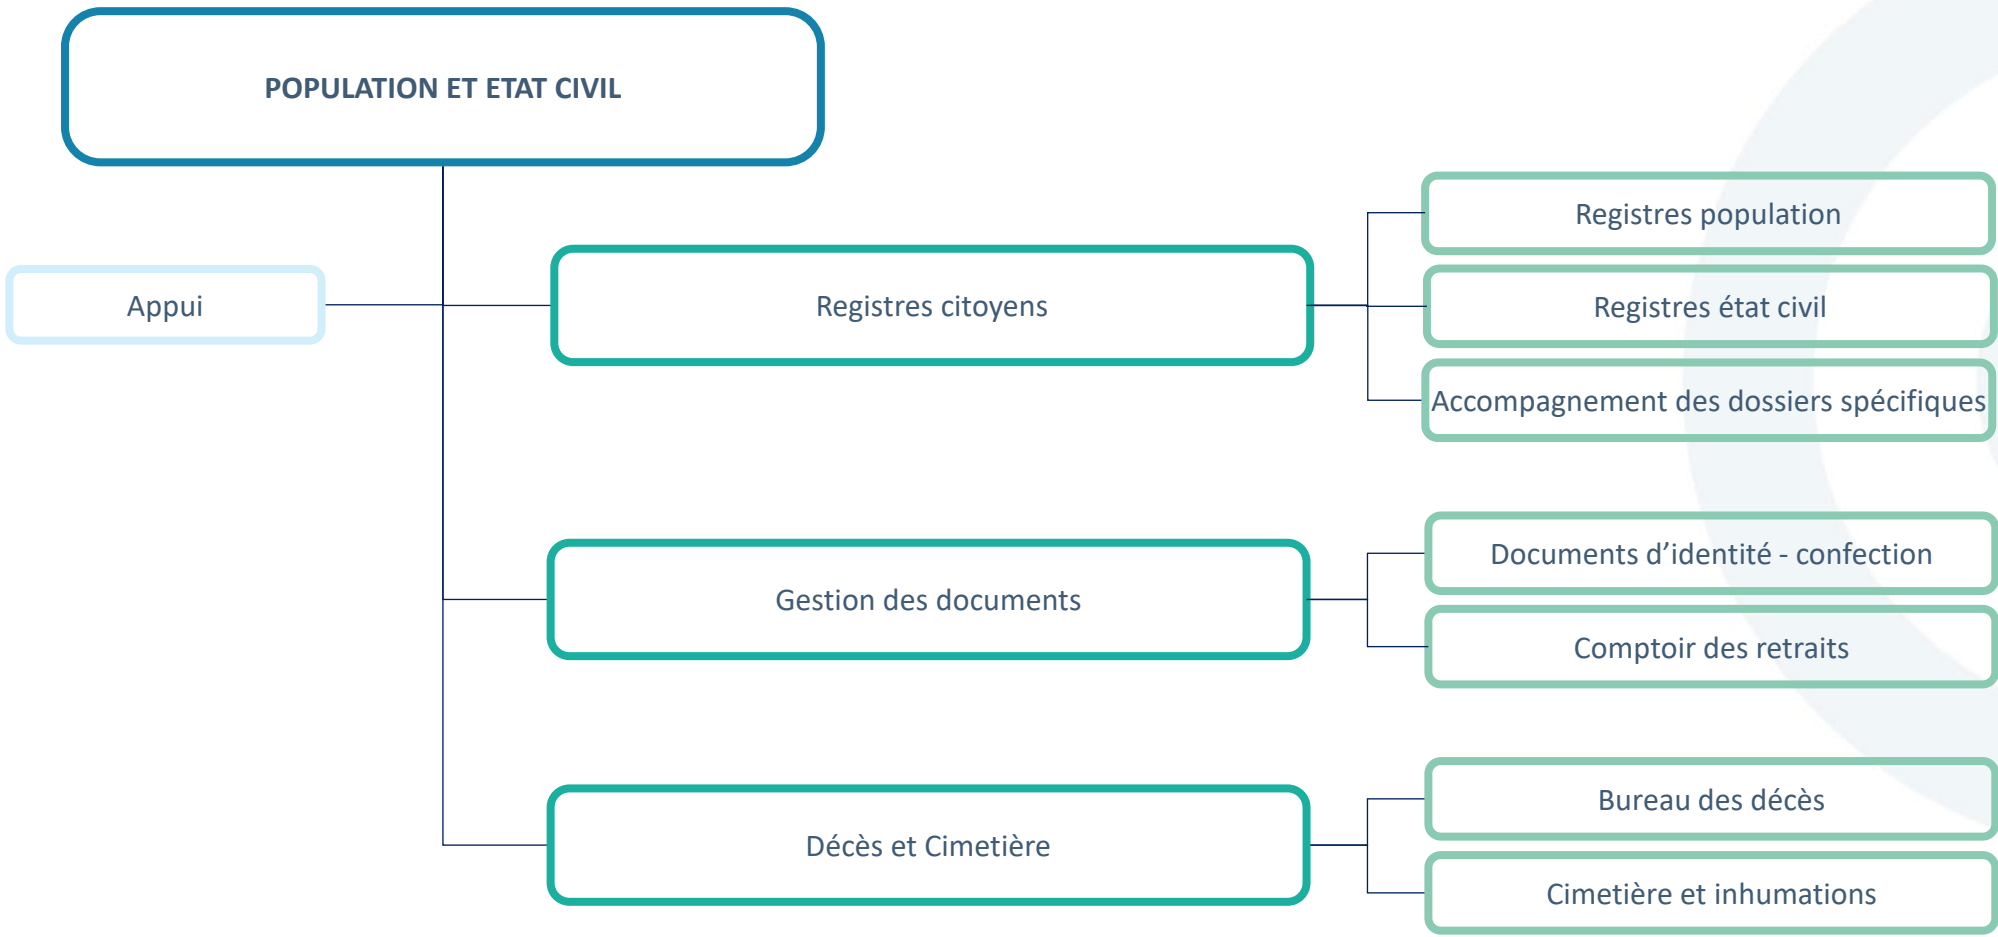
POPULATION ET ETAT CIVIL

Appui

Registres citoyens

Registres population

Registres état civil

Accompagnement des dossiers spécifiques

Gestion des documents

Documents d’identité - confection

Comptoir des retraits

Décès et Cimetière

Bureau des décès

Cimetière et inhumations